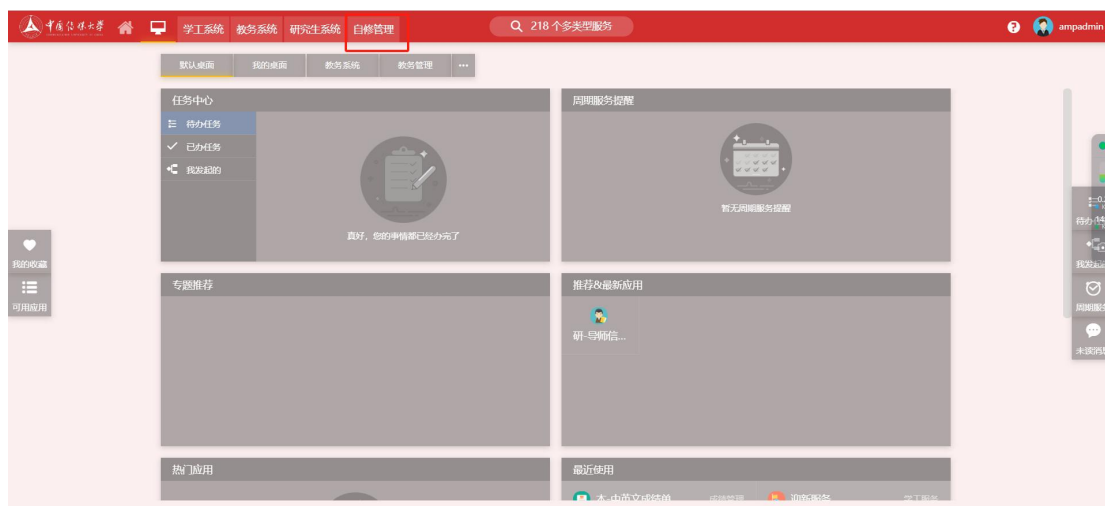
中国传媒大学

学工系统 教务系统 研究生系统 自修管理

218 个多类型服务

ampadmin

默认桌面 我的桌面 教务系统 教务管理 ···

任务中心

待办任务

已办任务

我发起的

真好，您的事情都已经办完了

周期服务提醒

暂无周期服务提醒

我的收藏

可用应用

专题推荐

推荐&最新应用

研-导师信...

热门应用

最近使用

本-中英文成绩单 成绩管理 迎新服务 学工服务

待办任务

我发起的

周期服务

未读消息